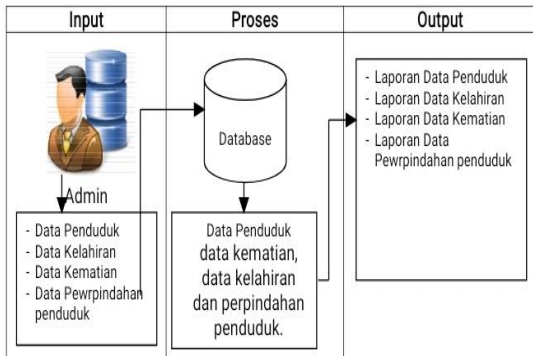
| Input | Proses | Output |
|---|---|---|
| Admin<br>- Data Penduduk<br>- Data Kelahiran<br>- Data Kematian<br>- Data Pewrpindahan penduduk | Database<br>Data Penduduk data kematian, data kelahiran dan perpindahan penduduk. | - Laporan Data Penduduk<br>- Laporan Data Kelahiran<br>- Laporan Data Kematian<br>- Laporan Data Pewrpindahan penduduk |